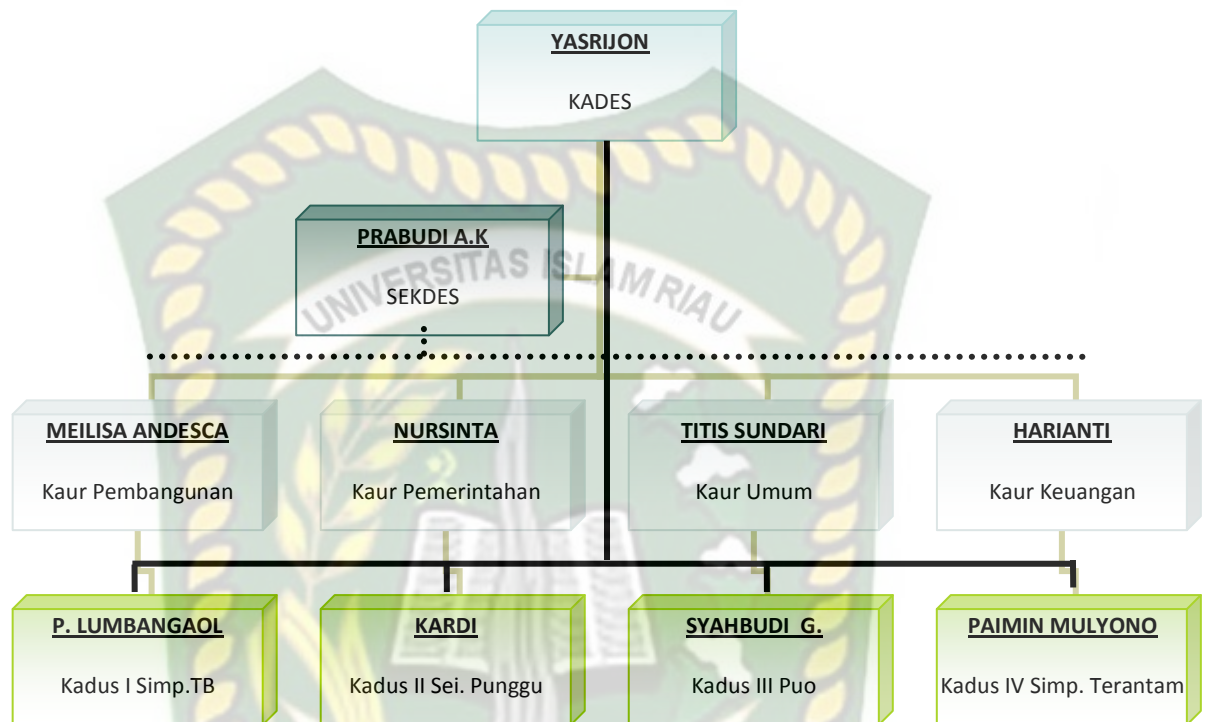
YASRIJON

KADES

PRABUDI A.K

SEKDES

UNIVERSITAS ISLAM RIAU

MEILISA ANDESCA

Kaur Pembangunan

NURSINTA

Kaur Pemerintahan

TITIS SUNDARI

Kaur Umum

HARIANTI

Kaur Keuangan

P. LUMBANGAOL

Kadus I Simp.TB

KARDI

Kadus II Sei. Punggu

SYAHBUDI G.

Kadus III Puo

PAIMIN MULYONO

Kadus IV Simp. Terantam